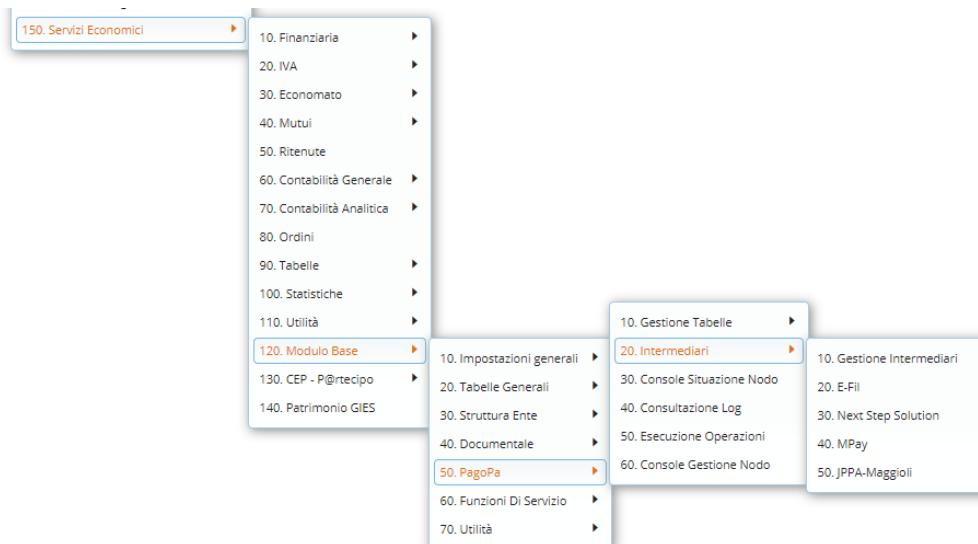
150. Servizi Economici

10. Finanziaria
20. IVA
30. Economato
40. Mutui
50. Ritenute
60. Contabilità Generale
70. Contabilità Analitica
80. Ordini
90. Tabelle
100. Statistiche
110. Utilità
120. Modulo Base
130. CEP - P@rtecipo
140. Patrimonio GIES

10. Impostazioni generali
20. Tabelle Generali
30. Struttura Ente
40. Documentale
50. PagoPa
60. Funzioni Di Servizio
70. Utilità

10. Gestione Tabelle
20. Intermediari
30. Console Situazione Nodo
40. Consultazione Log
50. Esecuzione Operazioni
60. Console Gestione Nodo

10. Gestione Intermediari
20. E-Fil
30. Next Step Solution
40. MPay
50. JPPA-Maggioli